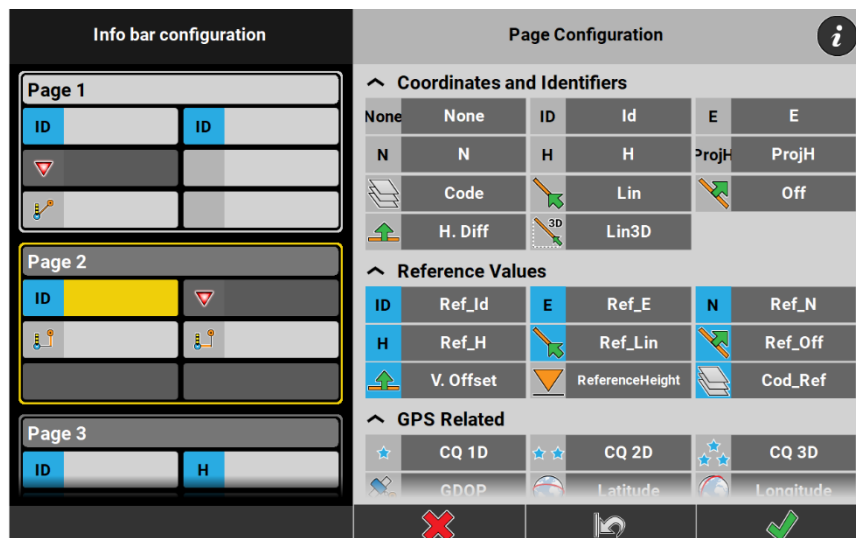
Info bar configuration

Page 1
ID
ID

Page 2
ID

Page 3
ID
H

Page Configuration

i

Coordinates and Identifiers

| None | None | ID | Id | E | E |
|---|---|---|---|---|---|
| N | N | H | H | ProjH | ProjH |
| | Code | | Lin | | Off |
| | H. Diff | 3D | Lin3D | | |

Reference Values

| ID | Ref_Id | E | Ref_E | N | Ref_N |
|---|---|---|---|---|---|
| H | Ref_H | | Ref_Lin | | Ref_Off |
| | V. Offset | | ReferenceHeight | | Cod_Ref |

GPS Related

| | CQ 1D | | CQ 2D | | CQ 3D |
|---|---|---|---|---|---|
| | GDOP | | Latitude | | Longitude |